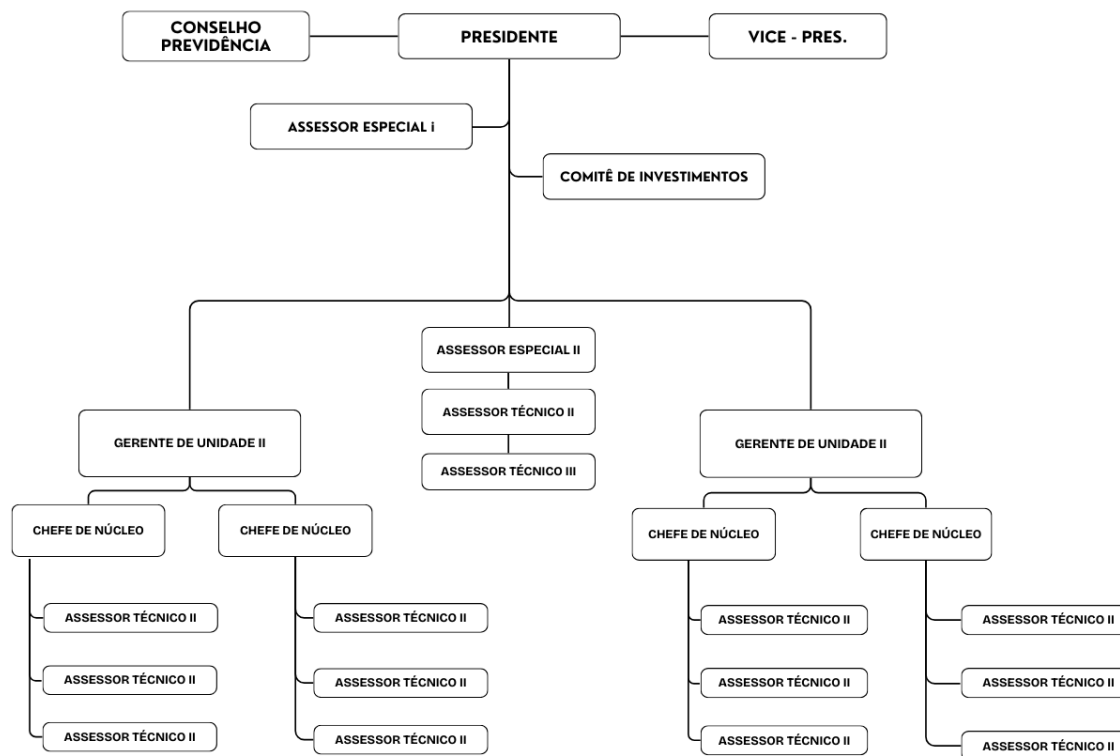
CONSELHO PREVIDÊNCIA

PRESIDENTE

VICE - PRES.

ASSESSOR ESPECIAL i

COMITÊ DE INVESTIMENTOS

ASSESSOR ESPECIAL II

ASSESSOR TÉCNICO II

ASSESSOR TÉCNICO III

GERENTE DE UNIDADE II

CHEFE DE NÚCLEO

ASSESSOR TÉCNICO II

ASSESSOR TÉCNICO II

ASSESSOR TÉCNICO II

CHEFE DE NÚCLEO

ASSESSOR TÉCNICO II

ASSESSOR TÉCNICO II

ASSESSOR TÉCNICO II

GERENTE DE UNIDADE II

CHEFE DE NÚCLEO

ASSESSOR TÉCNICO II

ASSESSOR TÉCNICO II

ASSESSOR TÉCNICO II

CHEFE DE NÚCLEO

ASSESSOR TÉCNICO II

ASSESSOR TÉCNICO II

ASSESSOR TÉCNICO II